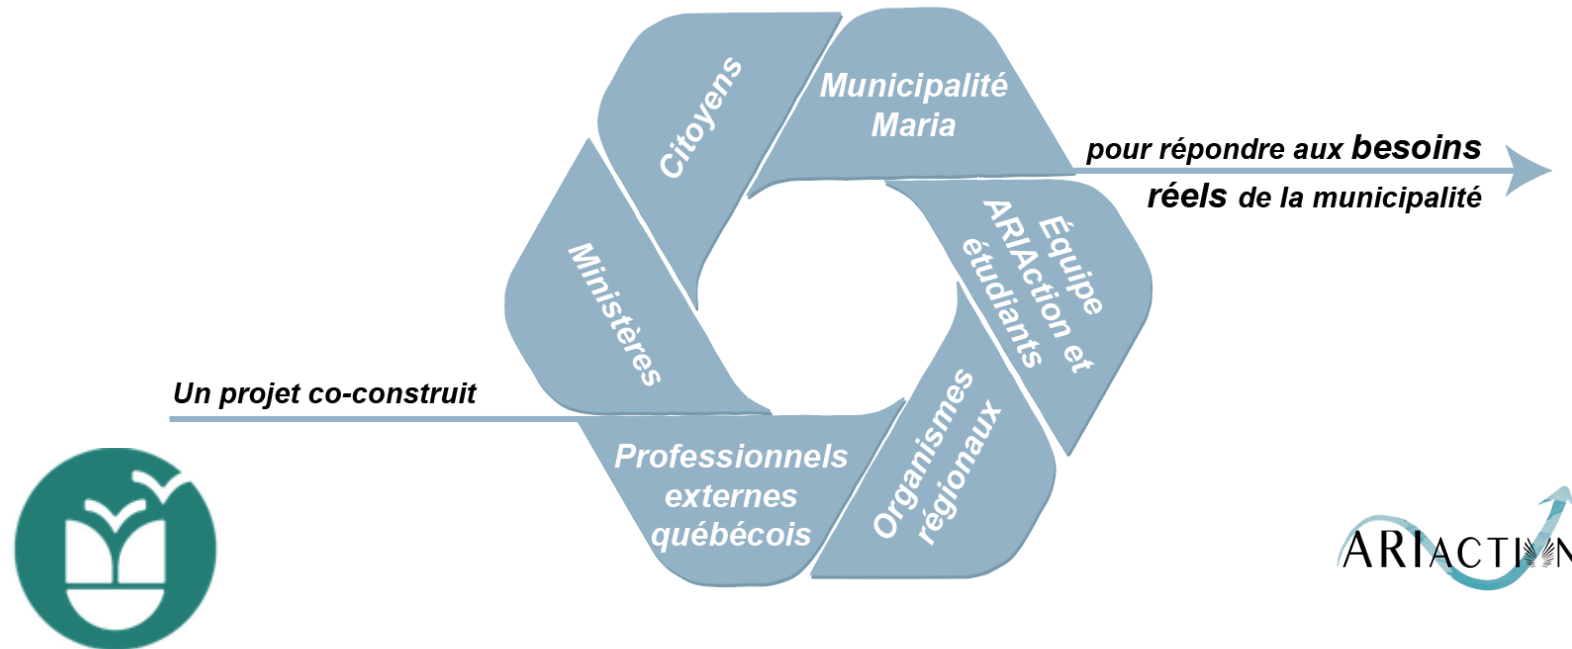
Un projet co-construit

Citoyens

Municipalité Maria

Équipe ARIAction et étudiants

Organismes régionaux

Professionnels externes québécois

Ministères

pour répondre aux besoins réels de la municipalité

ARIACTI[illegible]